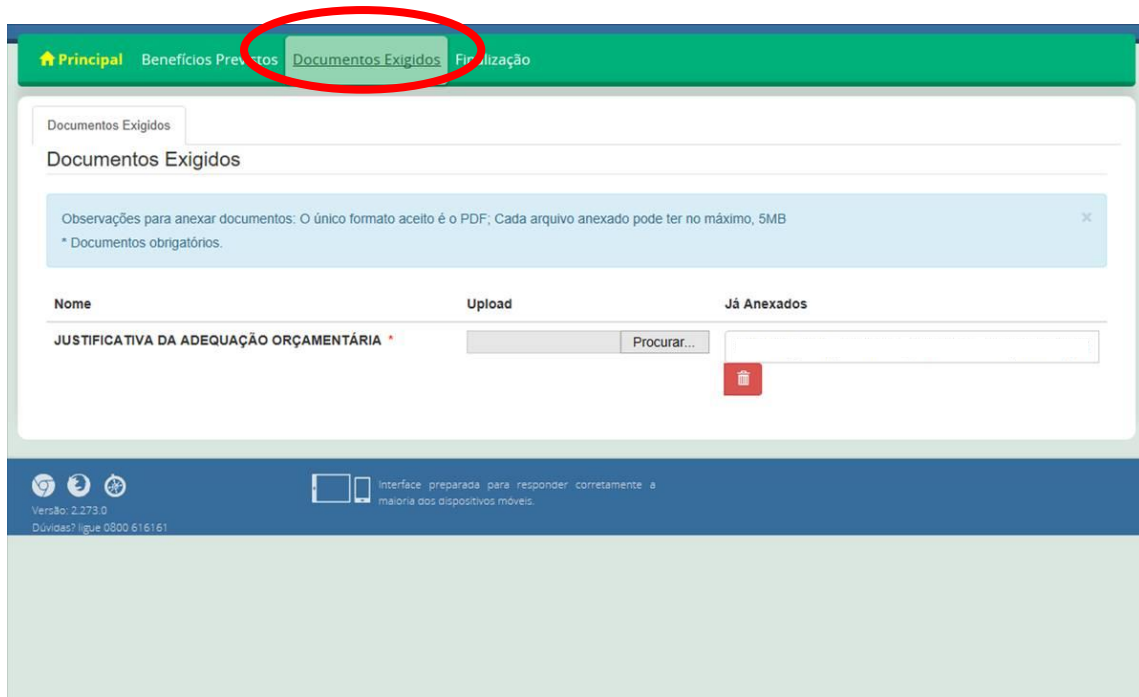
Principal Benefícios Prev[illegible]tos Documentos Exigidos Fi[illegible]lização

Documentos Exigidos

Documentos Exigidos

Observações para anexar documentos: O único formato aceito é o PDF; Cada arquivo anexado pode ter no máximo, 5MB
* Documentos obrigatórios.

×

| Nome | Upload | Já Anexados |
|---|---|---|
| JUSTIFICATIVA DA ADEQUAÇÃO ORÇAMENTÁRIA * | Procurar... | |

Versão: 2.273.0
Dúvidas? ligue 0800 616161

Interface preparada para responder corretamente a maioria dos dispositivos móveis.